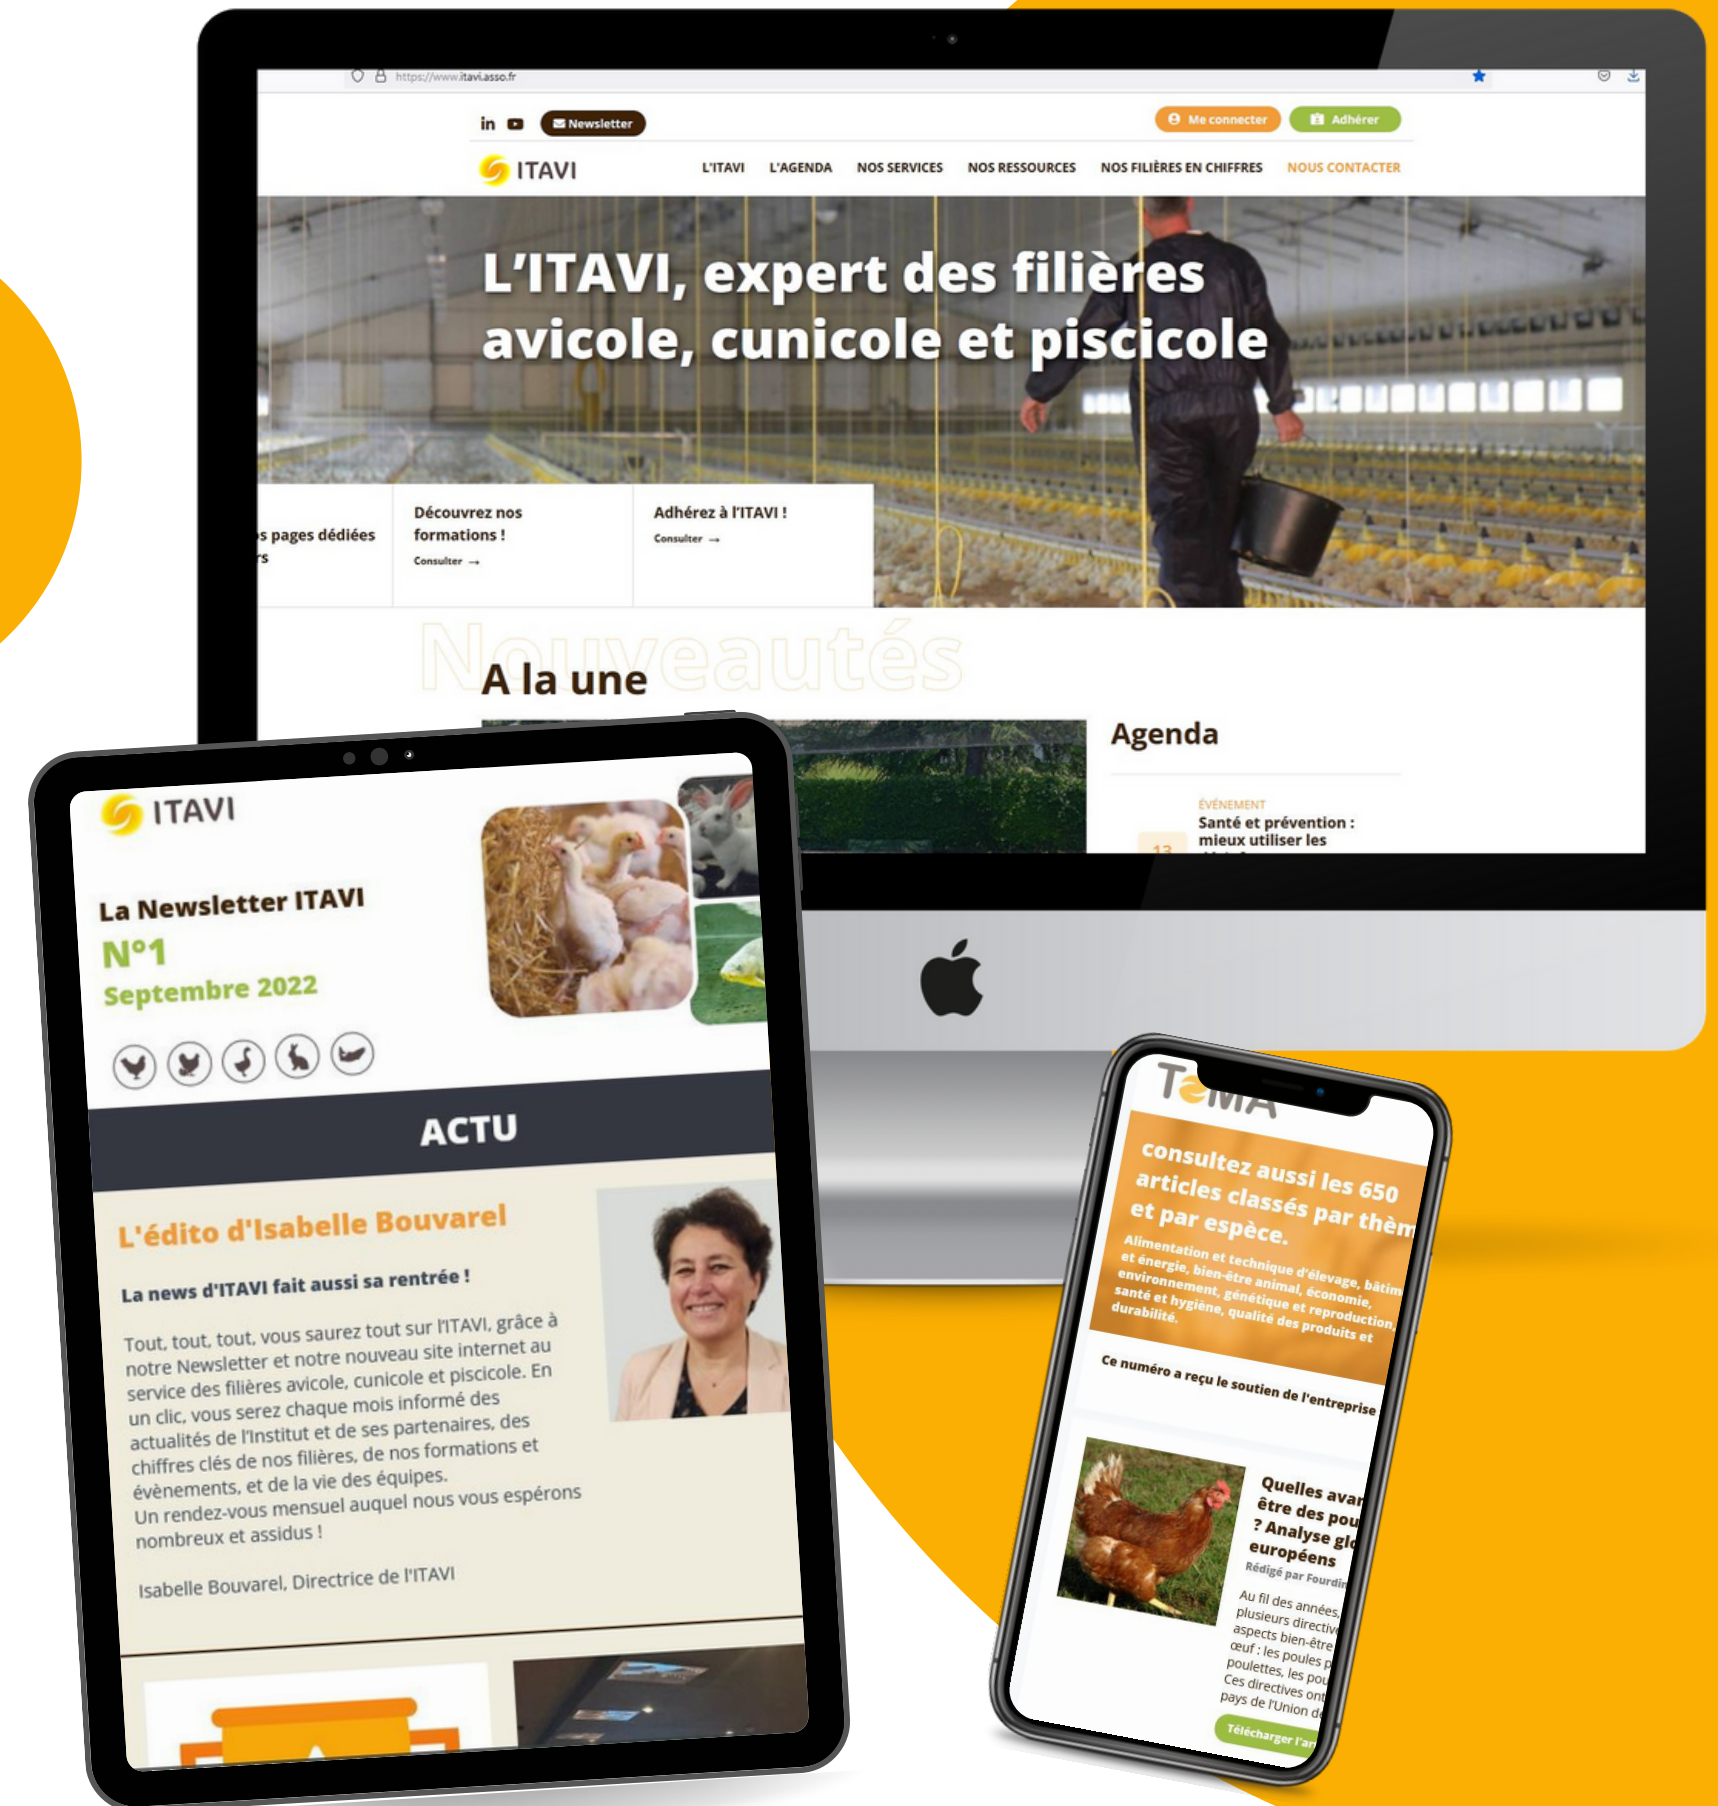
https://www.itavi.asso.fr

in Newsletter

Me connecter Adhérer

ITAVI

L'ITAVI L'AGENDA NOS SERVICES NOS RESSOURCES NOS FILIÈRES EN CHIFFRES NOUS CONTACTER

L'ITAVI, expert des filières avicole, cunicole et piscicole

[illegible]s pages dédiées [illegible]rs

Découvrez nos formations !
Consulter →

Adhérez à l'ITAVI !
Consulter →

Nouveautés

A la une

Agenda

ÉVÉNEMENT
Santé et prévention : mieux utiliser les

ITAVI

La Newsletter ITAVI
N°1
Septembre 2022

ACTU

L'édito d'Isabelle Bouvarel

La news d'ITAVI fait aussi sa rentrée !

Tout, tout, tout, vous saurez tout sur l'ITAVI, grâce à notre Newsletter et notre nouveau site internet au service des filières avicole, cunicole et piscicole. En un clic, vous serez chaque mois informé des actualités de l'Institut et de ses partenaires, des chiffres clés de nos filières, de nos formations et évènements, et de la vie des équipes.
Un rendez-vous mensuel auquel nous vous espérons nombreux et assidus !

Isabelle Bouvarel, Directrice de l'ITAVI

T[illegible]MA

consultez aussi les 650 articles classés par them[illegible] et par espèce.

Alimentation et technique d'élevage, bâtim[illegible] et énergie, bien-être animal, économie, environnement, génétique et reproduction, santé et hygiène, qualité des produits et durabilité.

Ce numéro a reçu le soutien de l'entreprise

Quelles avan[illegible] être des pou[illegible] ? Analyse glo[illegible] européens
Rédigé par Fourdin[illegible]

Au fil des années, plusieurs directiv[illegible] aspects bien-être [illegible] œuf : les poules p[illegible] poulettes, les pou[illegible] Ces directives ont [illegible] pays de l'Union de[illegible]

Télécharger l'ar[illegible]